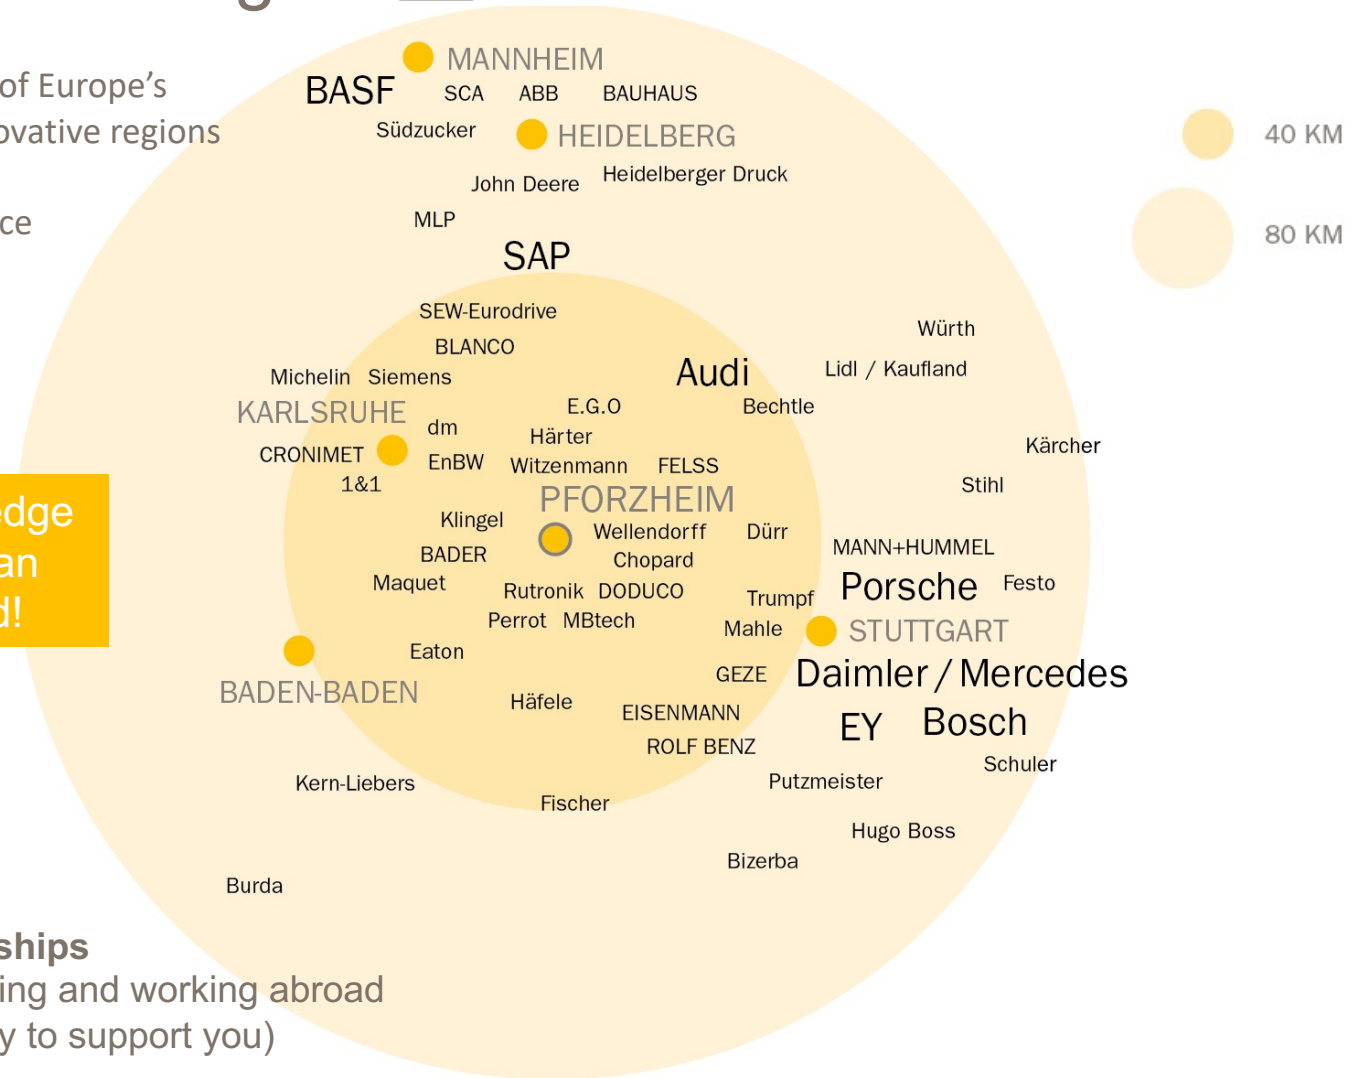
of Europe's
ovative regions

ce

edge
an
d!

ships
ing and working abroad
y to support you)

MANNHEIM
BASF SCA ABB BAUHAUS
Südzucker HEIDELBERG
John Deere Heidelberger Druck
MLP
SAP
SEW-Eurodrive
BLANCO
Michelin Siemens
KARLSRUHE dm
CRONIMET EnBW
1&1
Audi
Bechtle
E.G.O
Härter
Witzenmann FELSS
PFORZHEIM
Klingel
Wellendorff
BADER
Chopard
Dürr
Maquet
Rutronik DODUCO
Perrot MBtech
Eaton
BADEN-BADEN
Häfele
EISENMANN
ROLF BENZ
GEZE
Kern-Liebers
Fischer
Würth
Lidl / Kaufland
Kärcher
Stihl
MANN+HUMMEL
Porsche Festo
Trumpf
Mahle
STUTTGART
Daimler / Mercedes
EY Bosch
Schuler
Putzmeister
Hugo Boss
Bizerba
Burda

40 KM
80 KM